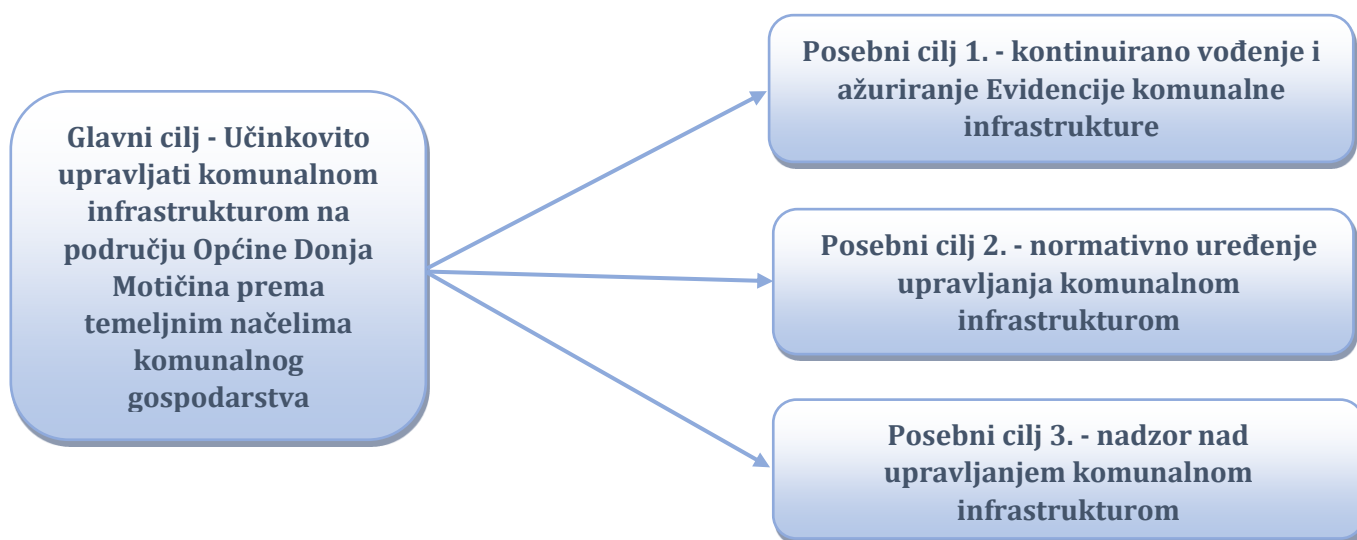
Glavni cilj - Učinkovito upravljati komunalnom infrastrukturom na području Općine Donja Motičina prema temeljnim načelima komunalnog gospodarstva

Posebni cilj 1. - kontinuirano vođenje i ažuriranje Evidencije komunalne infrastrukture

Posebni cilj 2. - normativno uređenje upravljanja komunalnom infrastrukturom

Posebni cilj 3. - nadzor nad upravljanjem komunalnom infrastrukturom